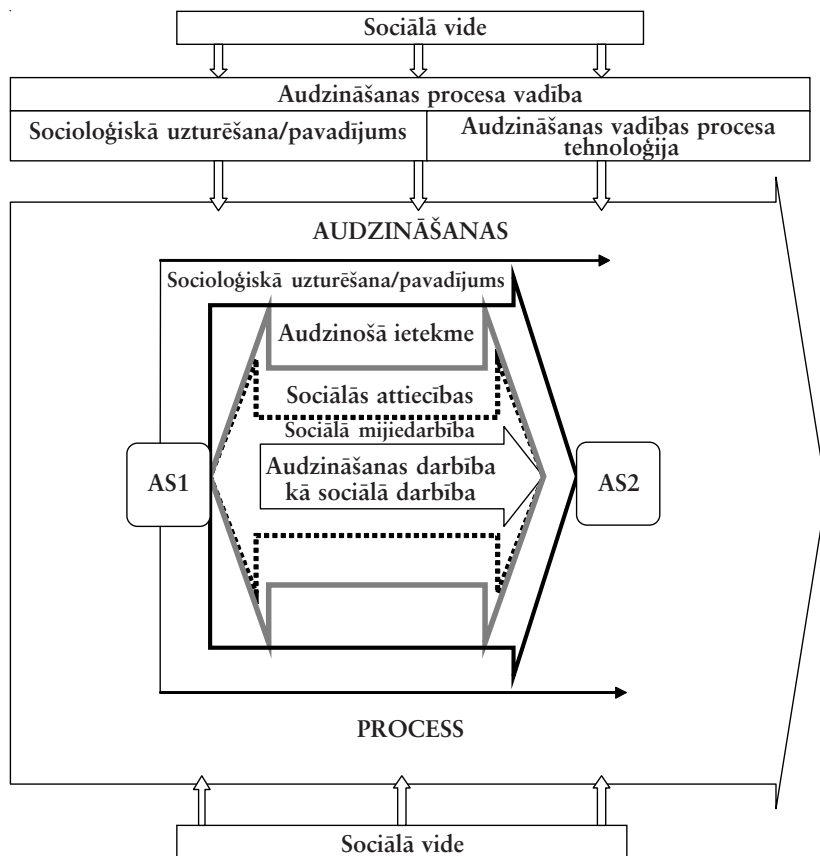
Sociālā vide

Audzināšanas procesa vadība

Socioloģiskā uzturēšana/pavadījums

Audzināšanas vadības procesa tehnoloģija

AUDZINĀŠANAS

Socioloģiskā uzturēšana/pavadījums

Audzinošā ietekme

Sociālās attiecības

Sociālā mijiedarbība

Audzināšanas darbība kā sociālā darbība

AS1

AS2

PROCESS

Sociālā vide